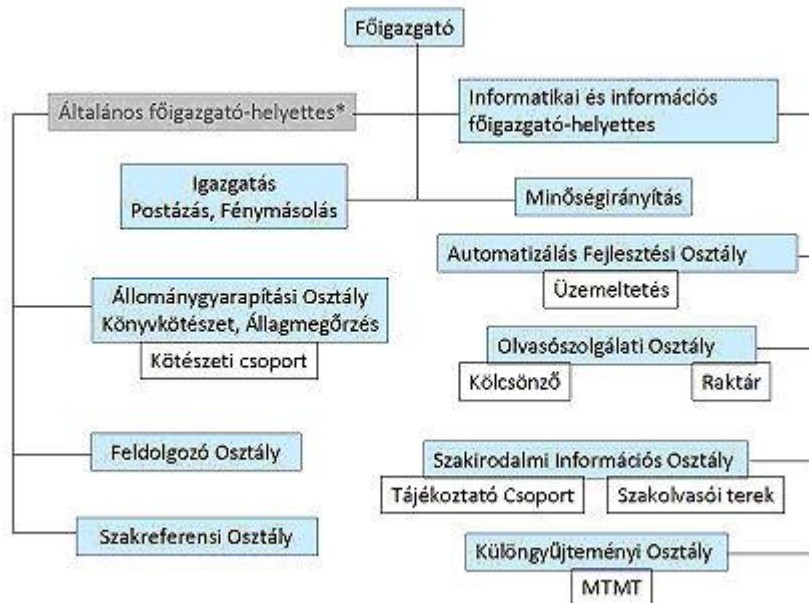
Főigazgató

Általános főigazgató-helyettes*

Informatikai és információs főigazgató-helyettes

Igazgatás
Postázás, Fénymásolás

Minőségirányítás

Automatizálás Fejlesztési Osztály

Üzemeltetés

Állománygyarapítási Osztály
Könyvkötészet, Állagmegőrzés

Kötészeti csoport

Olvasószolgálati Osztály

Kölcsönző

Raktár

Feldolgozó Osztály

Szakirodalmi Információs Osztály

Tájékoztató Csoport

Szakolvasói terek

Szakreferensi Osztály

Különgyűjteményi Osztály

MTMT